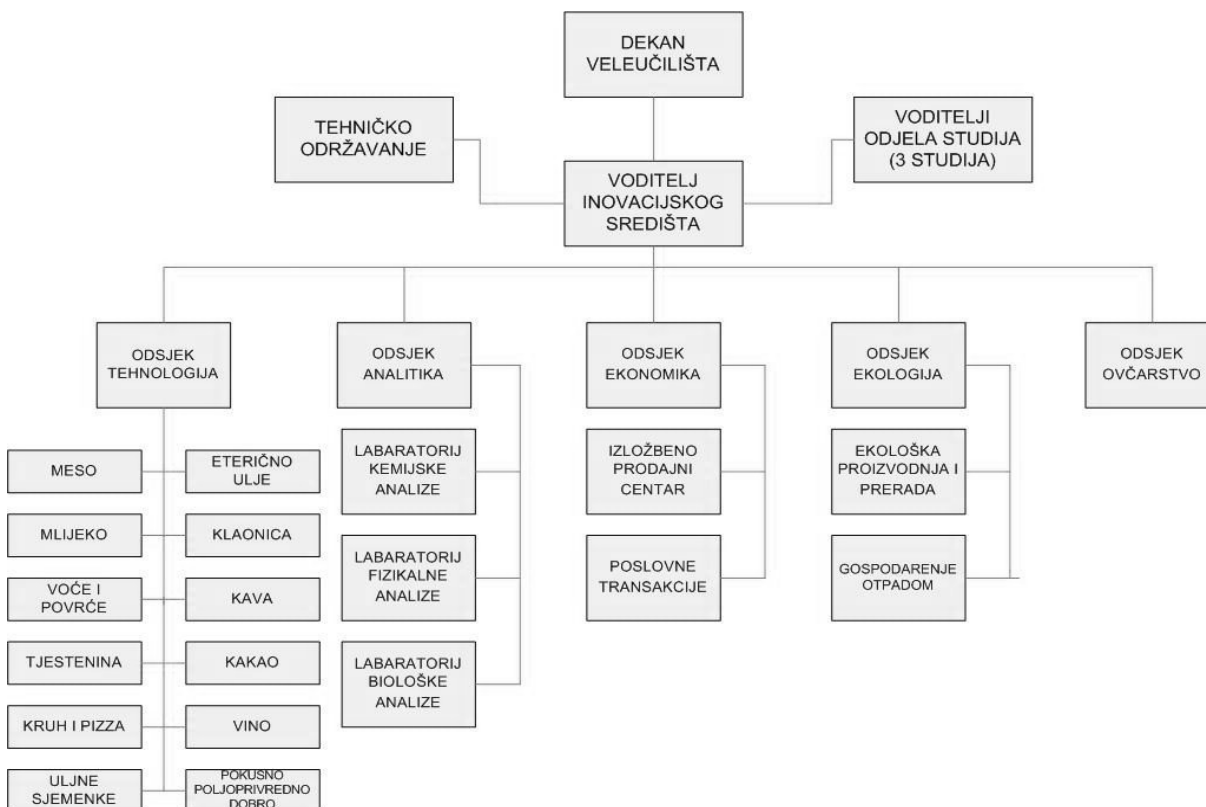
DEKAN VELEUČILIŠTA

TEHNIČKO ODRŽAVANJE

VODITELJI ODJELA STUDIJA (3 STUDIJA)

VODITELJ INOVACIJSKOG SREDIŠTA

ODSJEK TEHNOLOGIJA

MESO

ETERIČNO ULJE

MLIJEKO

KLAONICA

VOĆE I POVRĆE

KAVA

TJESTENINA

KAKAO

KRUH I PIZZA

VINO

ULJNE SJEMENKE

POKUSNO POLJOPRIVREDNO DOBRO

ODSJEK ANALITIKA

LABARATORIJ KEMIJSKE ANALIZE

LABARATORIJ FIZIKALNE ANALIZE

LABARATORIJ BIOLOŠKE ANALIZE

ODSJEK EKONOMIKA

IZLOŽBENO PRODAJNI CENTAR

POSLOVNE TRANSAKCIJE

ODSJEK EKOLOGIJA

EKOLOŠKA PROIZVODNJA I PRERADA

GOSPODARENJE OTPADOM

ODSJEK OVČARSTVO